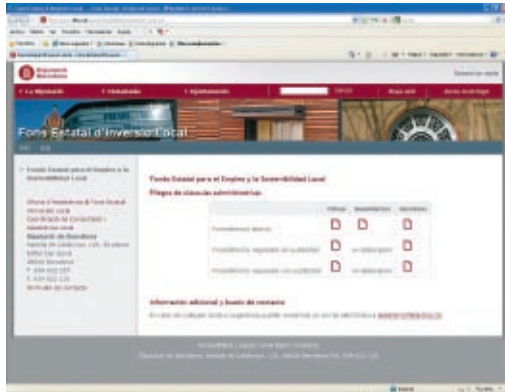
Fons Estatal d'Inversió Local

Fondo Estatal para el Empleo y la Sostenibilidad Local

Pliego de cláusulas administrativas

Procedimiento abierto

Procedimiento negociado sin publicidad

Procedimiento negociado con publicidad

Información adicional y buzón de consultas